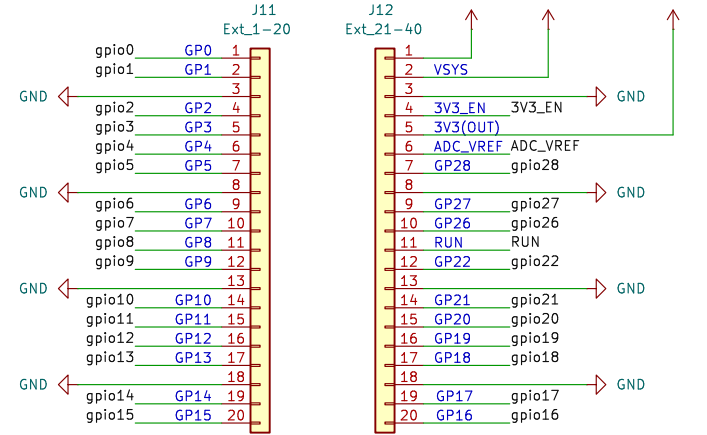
J11
Ext_1-20

J12
Ext_21-40

gpio0 GP0 1
gpio1 GP1 2
GND 3
gpio2 GP2 4
gpio3 GP3 5
gpio4 GP4 6
gpio5 GP5 7
GND 8
gpio6 GP6 9
gpio7 GP7 10
gpio8 GP8 11
gpio9 GP9 12
GND 13
gpio10 GP10 14
gpio11 GP11 15
gpio12 GP12 16
gpio13 GP13 17
GND 18
gpio14 GP14 19
gpio15 GP15 20

1
2 VSYS
3 GND
4 3V3_EN 3V3_EN
5 3V3(OUT)
6 ADC_VREF ADC_VREF
7 GP28 gpio28
8 GND
9 GP27 gpio27
10 GP26 gpio26
11 RUN RUN
12 GP22 gpio22
13 GND
14 GP21 gpio21
15 GP20 gpio20
16 GP19 gpio19
17 GP18 gpio18
18 GND
19 GP17 gpio17
20 GP16 gpio16